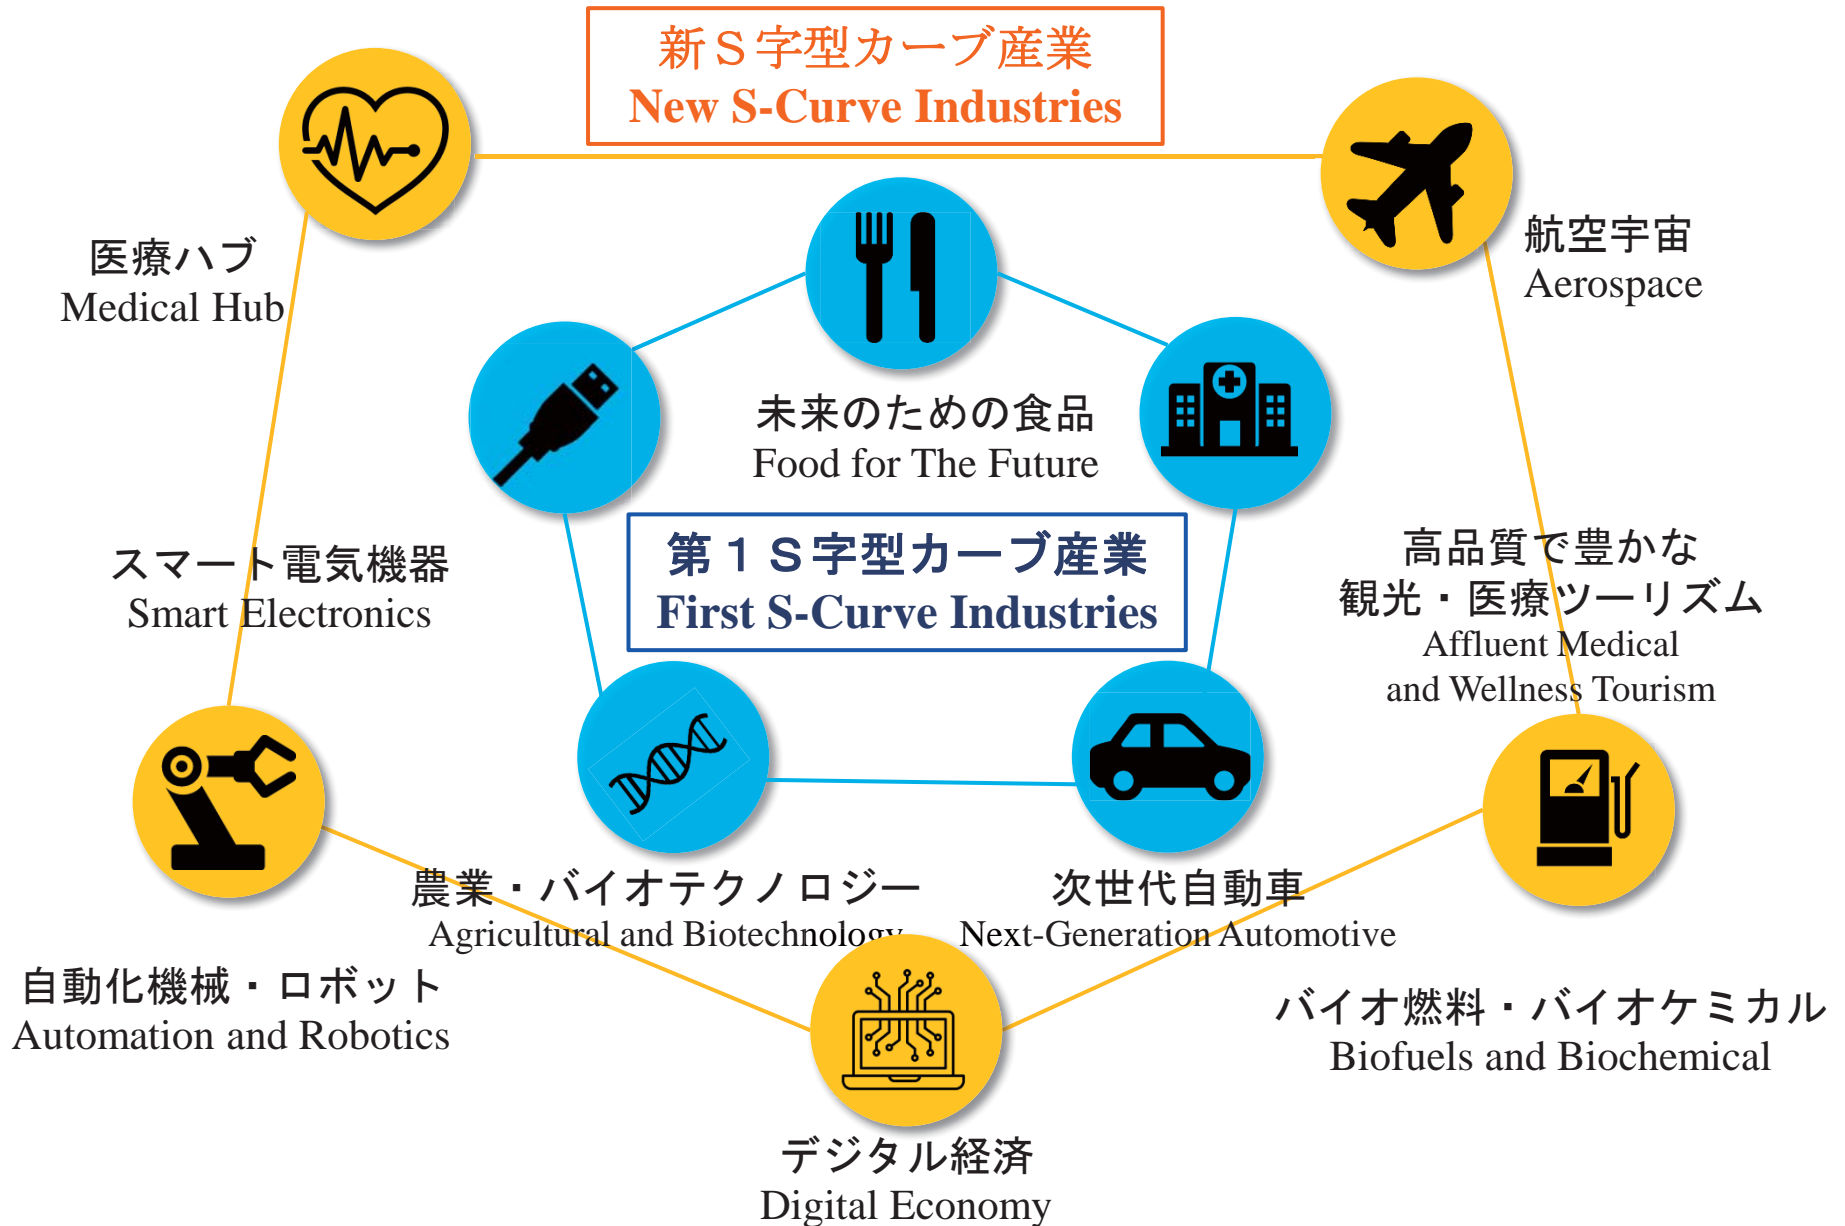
新Ｓ字型カーブ産業
New S-Curve Industries

医療ハブ
Medical Hub

航空宇宙
Aerospace

未来のための食品
Food for The Future

スマート電気機器
Smart Electronics

第１Ｓ字型カーブ産業
First S-Curve Industries

高品質で豊かな
観光・医療ツーリズム
Affluent Medical
and Wellness Tourism

農業・バイオテクノロジー
Agricultural and Biotechnology

次世代自動車
Next-Generation Automotive

自動化機械・ロボット
Automation and Robotics

バイオ燃料・バイオケミカル
Biofuels and Biochemical

デジタル経済
Digital Economy